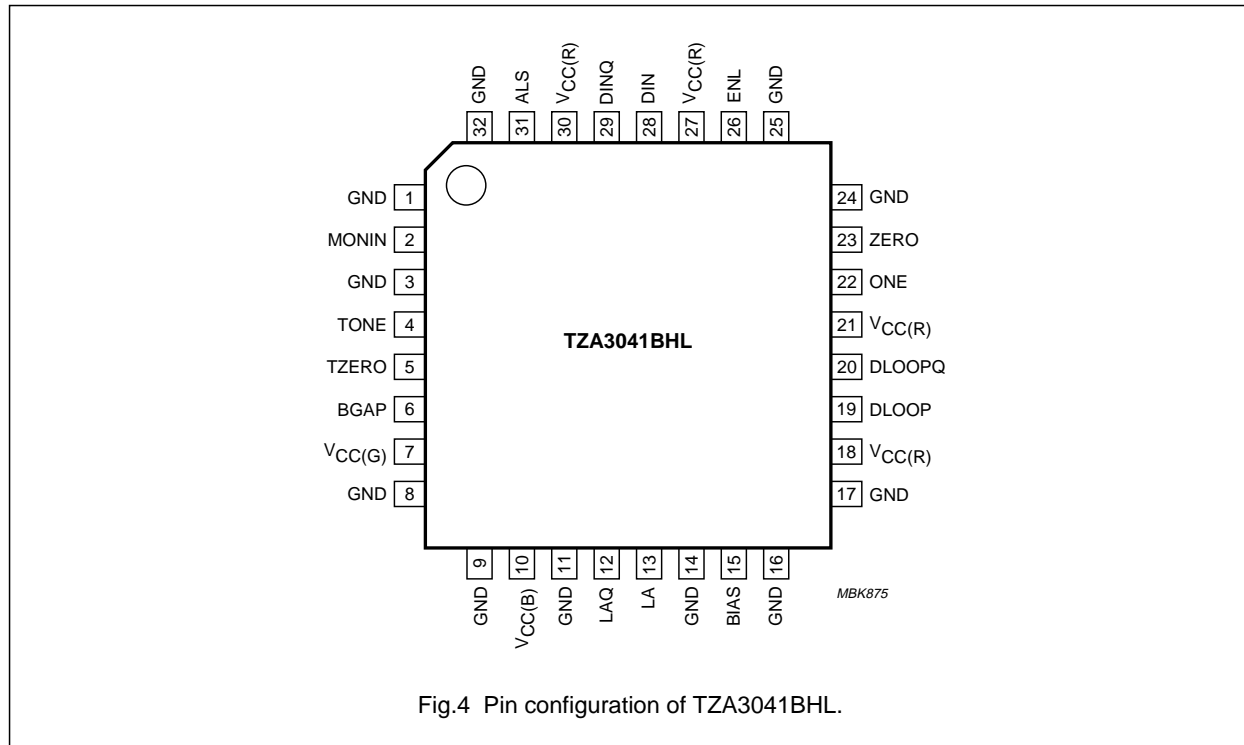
GND 32
ALS 31
$V_{CC(R)}$ 30
DINQ 29
DIN 28
$V_{CC(R)}$ 27
ENL 26
GND 25

GND 1
MONIN 2
GND 3
TONE 4
TZERO 5
BGAP 6
$V_{CC(G)}$ 7
GND 8

TZA3041BHL

24 GND
23 ZERO
22 ONE
21 $V_{CC(R)}$
20 DLOOPQ
19 DLOOP
18 $V_{CC(R)}$
17 GND

9 GND
10 $V_{CC(B)}$
11 GND
12 LAQ
13 LA
14 GND
15 BIAS
16 GND

MBK875

Fig.4 Pin configuration of TZA3041BHL.